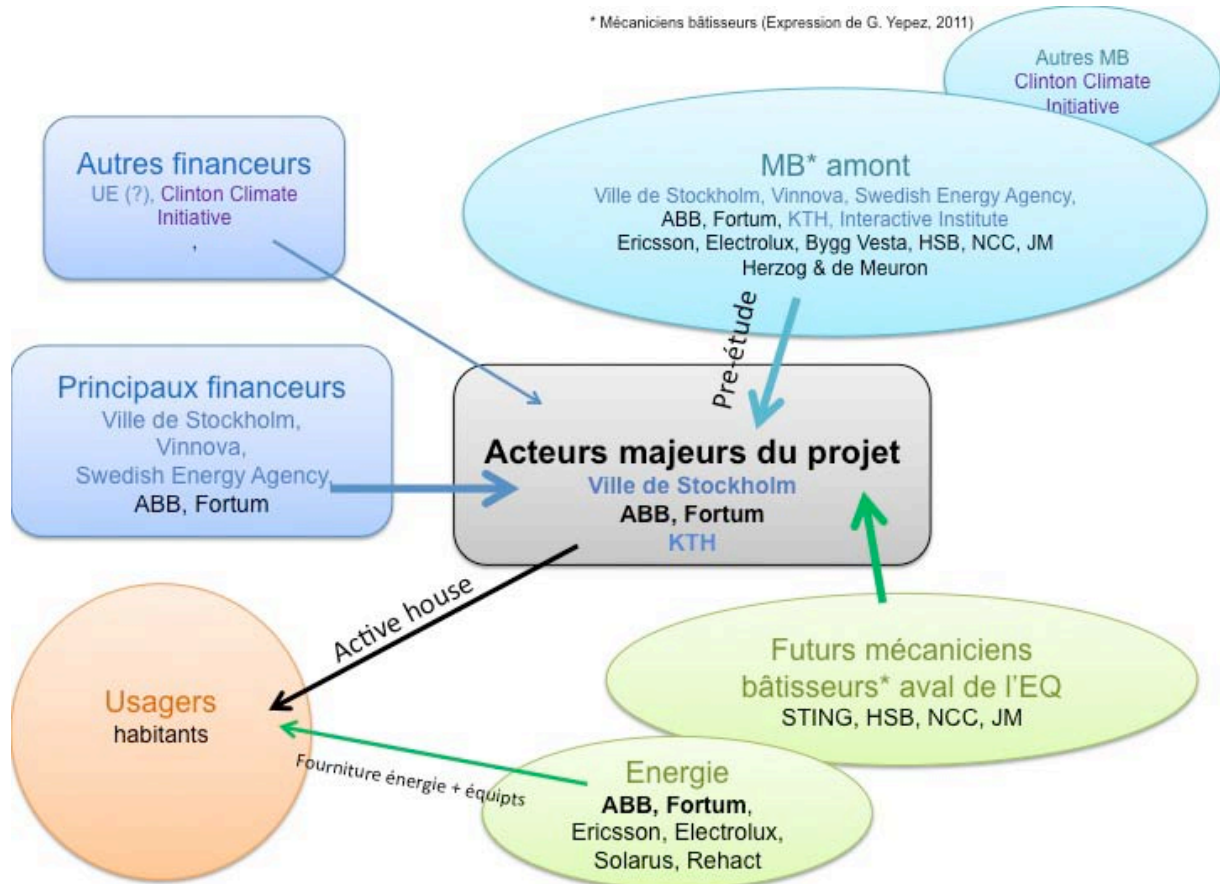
* Mécaniciens bâtisseurs (Expression de G. Yepez, 2011)

Autres MB
Clinton Climate Initiative

Autres financeurs
UE (?), Clinton Climate Initiative
,

MB* amont
Ville de Stockholm, Vinnova, Swedish Energy Agency,
ABB, Fortum, KTH, Interactive Institute
Ericsson, Electrolux, Bygg Vesta, HSB, NCC, JM
Herzog & de Meuron

Pre-étude

Principaux financeurs
Ville de Stockholm,
Vinnova,
Swedish Energy Agency,
ABB, Fortum

Acteurs majeurs du projet
Ville de Stockholm
ABB, Fortum
KTH

Active house

Usagers
habitants

Futurs mécaniciens bâtisseurs* aval de l'EQ
STING, HSB, NCC, JM

Fourniture énergie + équipts

Energie
ABB, Fortum,
Ericsson, Electrolux,
Solarus, Rehact